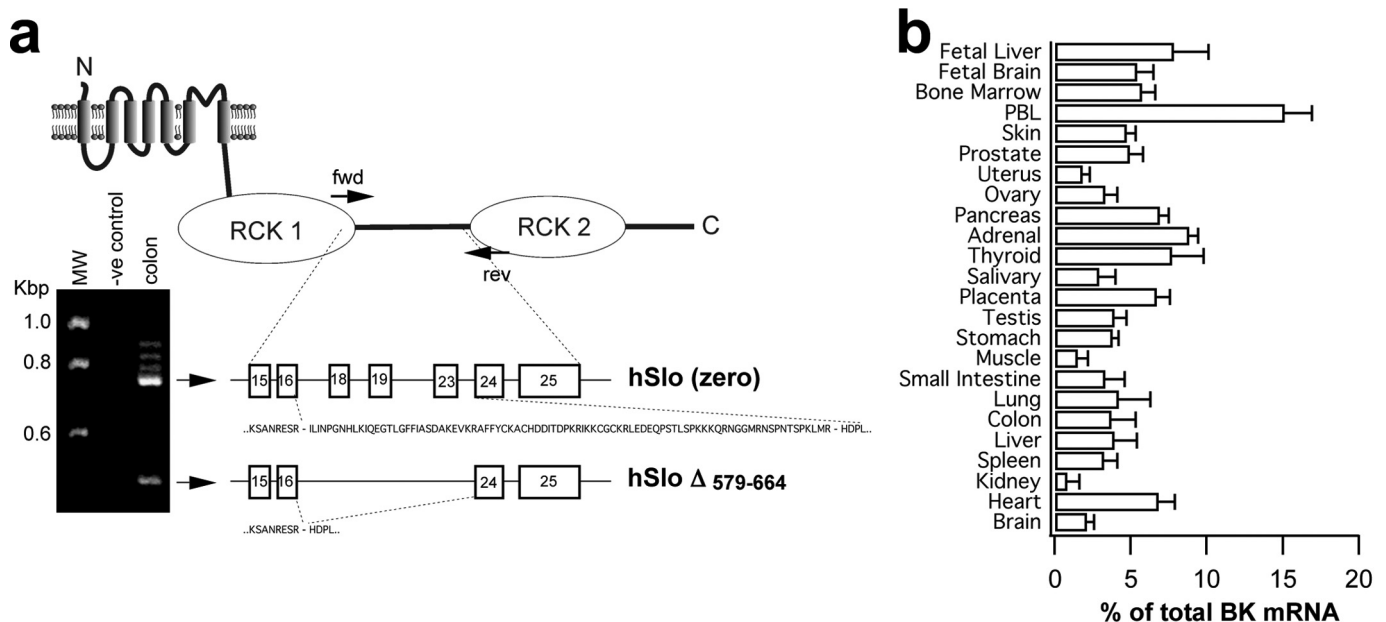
a

N

fwd

RCK 1

RCK 2

C

rev

MW

-ve control

colon

Kbp

1.0

0.8

0.6

15 16 18 19 23 24 25

hSlo (zero)

..KSANRESR - ILINPGNHLKIQEGTLGFFIASDAKEVKRAFFYCKACHDDITDPKRIKKCGCKRLEDEQPSTLSPKKKQRNGGMRNSPNTSPKLMR - HDPL..

15 16 24 25

hSlo Δ 579-664

..KSANRESR - HDPL..

b

Fetal Liver
Fetal Brain
Bone Marrow
PBL
Skin
Prostate
Uterus
Ovary
Pancreas
Adrenal
Thyroid
Salivary
Placenta
Testis
Stomach
Muscle
Small Intestine
Lung
Colon
Liver
Spleen
Kidney
Heart
Brain

0 5 10 15 20

% of total BK mRNA